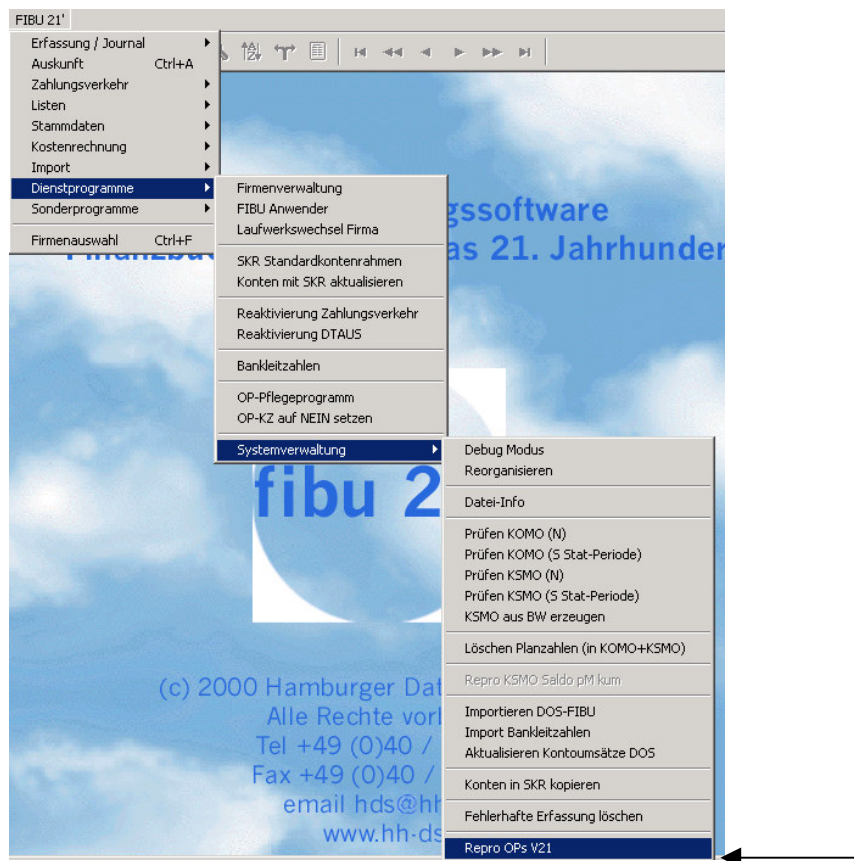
FIBU 21'

Erfassung / Journal
Auskunft Ctrl+A
Zahlungsverkehr
Listen
Stammdaten
Kostenrechnung
Import
Dienstprogramme
Sonderprogramme
Firmenauswahl Ctrl+F

Firmenverwaltung
FIBU Anwender
Laufwerkswechsel Firma
SKR Standardkontenrahmen
Konten mit SKR aktualisieren
Reaktivierung Zahlungsverkehr
Reaktivierung DTAUS
Bankleitzahlen
OP-Pflegeprogramm
OP-KZ auf NEIN setzen
Systemverwaltung

Debug Modus
Reorganisieren
Datei-Info
Prüfen KOMO (N)
Prüfen KOMO (S Stat-Periode)
Prüfen KSMO (N)
Prüfen KSMO (S Stat-Periode)
KSMO aus BW erzeugen
Löschen Planzahlen (in KOMO+KSMO)
Repro KSMO Saldo pM kum
Importieren DOS-FIBU
Import Bankleitzahlen
Aktualisieren Kontoumsätze DOS
Konten in SKR kopieren
Fehlerhafte Erfassung löschen
Repro OPs V21

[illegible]gssoftware
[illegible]as 21. Jahrhunder

fibu 2

(c) 2000 Hamburger Dat
Alle Rechte vorb
Tel +49 (0)40 /
Fax +49 (0)40 /
email hds@hh
www.hh-ds